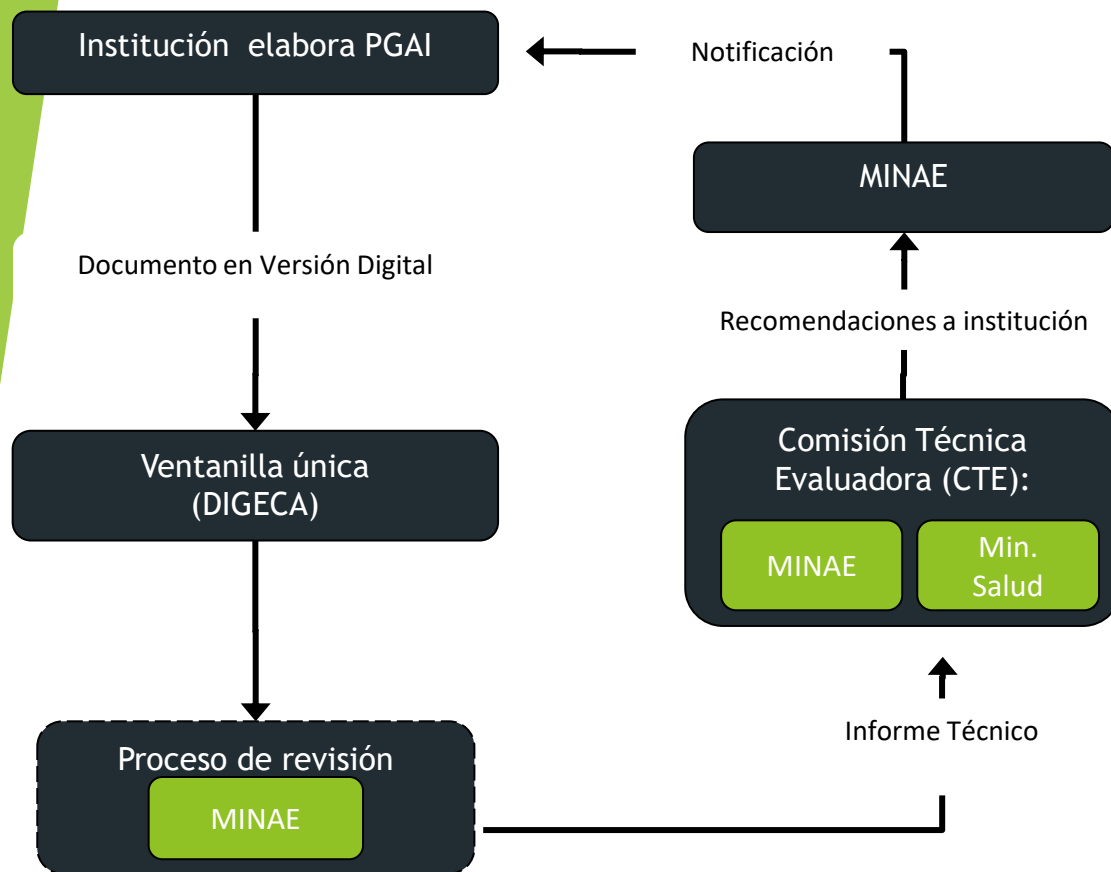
Institución elabora PGAI

Documento en Versión Digital

Ventanilla única (DIGECA)

Proceso de revisión

MINAE

Informe Técnico

Comisión Técnica Evaluadora (CTE):

MINAE

Min. Salud

Recomendaciones a institución

MINAE

Notificación